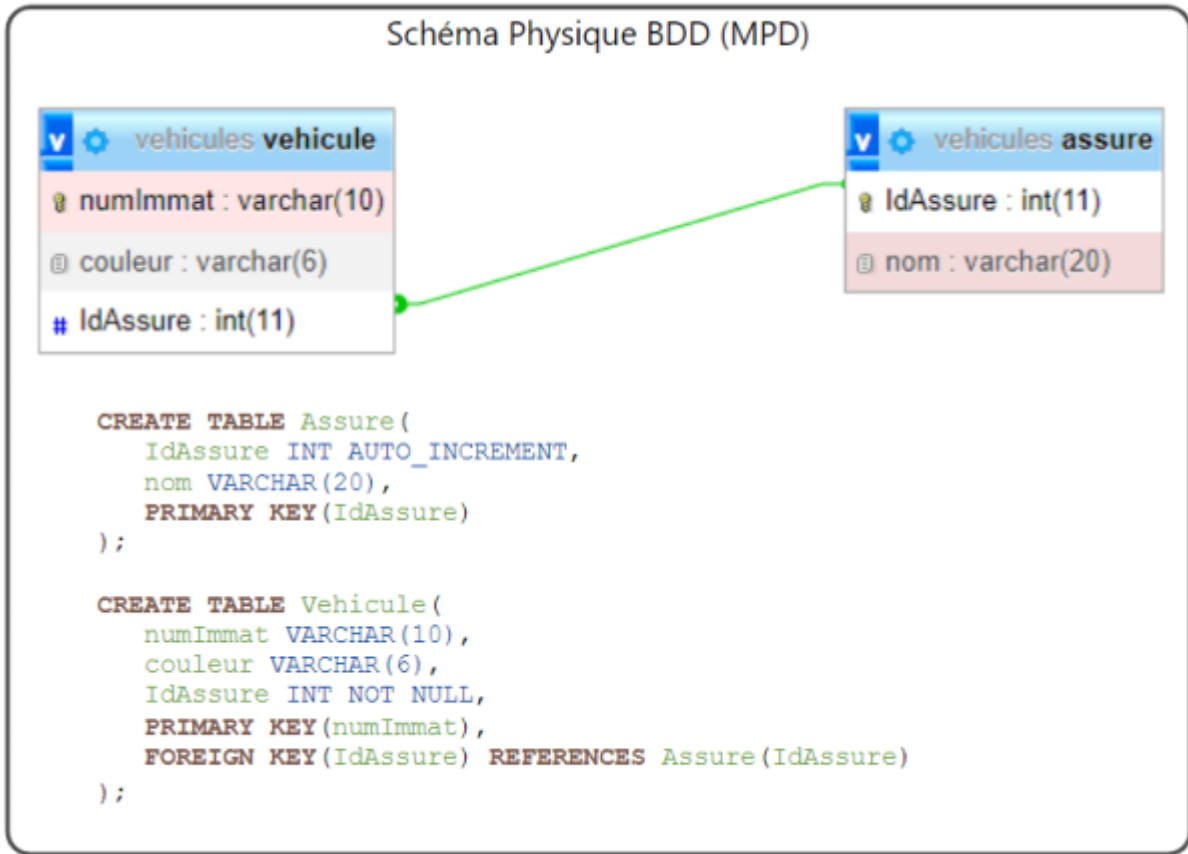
Schéma Physique BDD (MPD)

vehicules vehicule
numImmat : varchar(10)
couleur : varchar(6)
IdAssure : int(11)

vehicules assure
IdAssure : int(11)
nom : varchar(20)

CREATE TABLE Assure(
IdAssure INT AUTO_INCREMENT,
nom VARCHAR(20),
PRIMARY KEY(IdAssure)
);

CREATE TABLE Vehicule(
numImmat VARCHAR(10),
couleur VARCHAR(6),
IdAssure INT NOT NULL,
PRIMARY KEY(numImmat),
FOREIGN KEY(IdAssure) REFERENCES Assure(IdAssure)
);